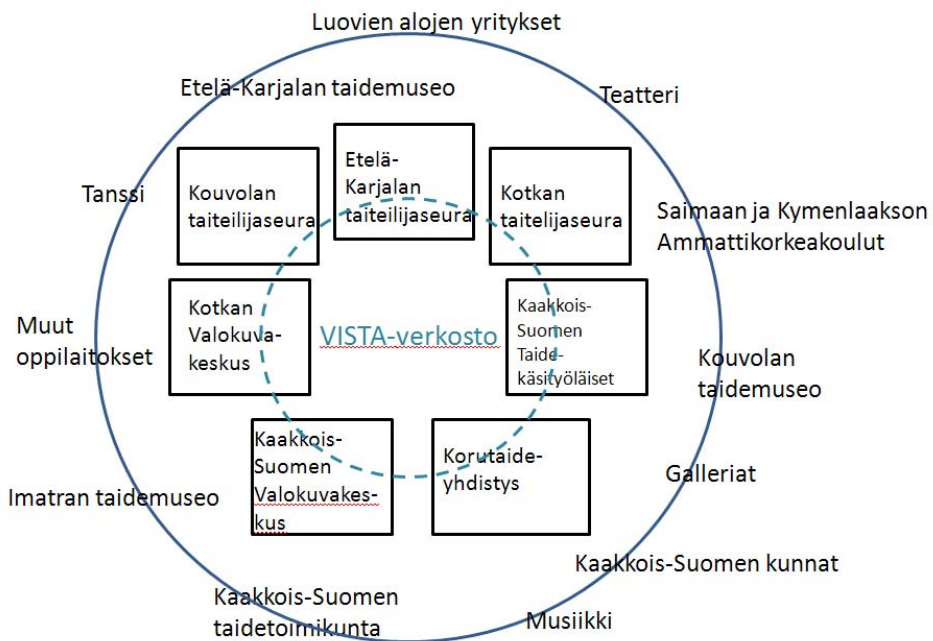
Luovien alojen yritykset

Etelä-Karjalan taidemuseo

Teatteri

Tanssi

Kouvolan taiteilijaseura

Etelä-Karjalan taiteilijaseura

Kotkan taiteilijaseura

Saimaan ja Kymenlaakson Ammattikorkeakoulut

Muut oppilaitokset

Kotkan Valokuvakeskus

VISTA-verkosto

Kaakkois-Suomen Taidekäsityöläiset

Kouvolan taidemuseo

Kaakkois-Suomen Valokuvakeskus

Korutaideyhdistys

Galleriat

Imatran taidemuseo

Kaakkois-Suomen kunnat

Kaakkois-Suomen taidetoimikunta

Musiikki